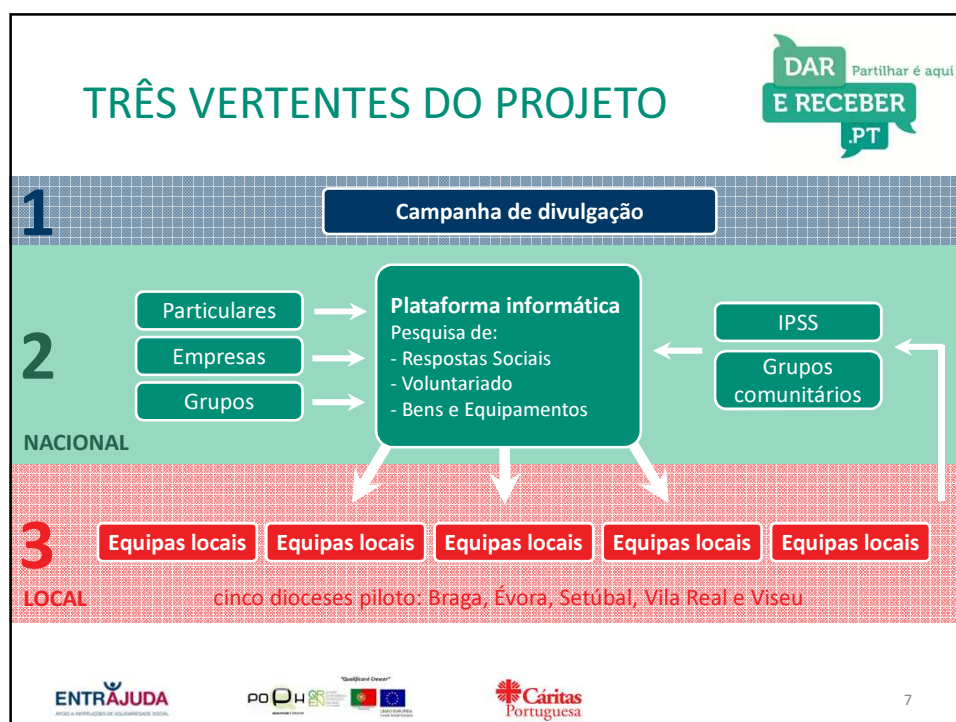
TRÊS VERTENTES DO PROJETO

DAR E RECEBER .PT Partilhar é aqui

1

Campanha de divulgação

2

Particulares

Empresas

Grupos

Plataforma informática
Pesquisa de:
- Respostas Sociais
- Voluntariado
- Bens e Equipamentos

IPSS

Grupos comunitários

NACIONAL

3

Equipas locais

Equipas locais

Equipas locais

Equipas locais

Equipas locais

LOCAL

cinco dioceses piloto: Braga, Évora, Setúbal, Vila Real e Viseu

ENTRAJUDA

POPH

"Qualificar é Crescer"

Cáritas Portuguesa

7